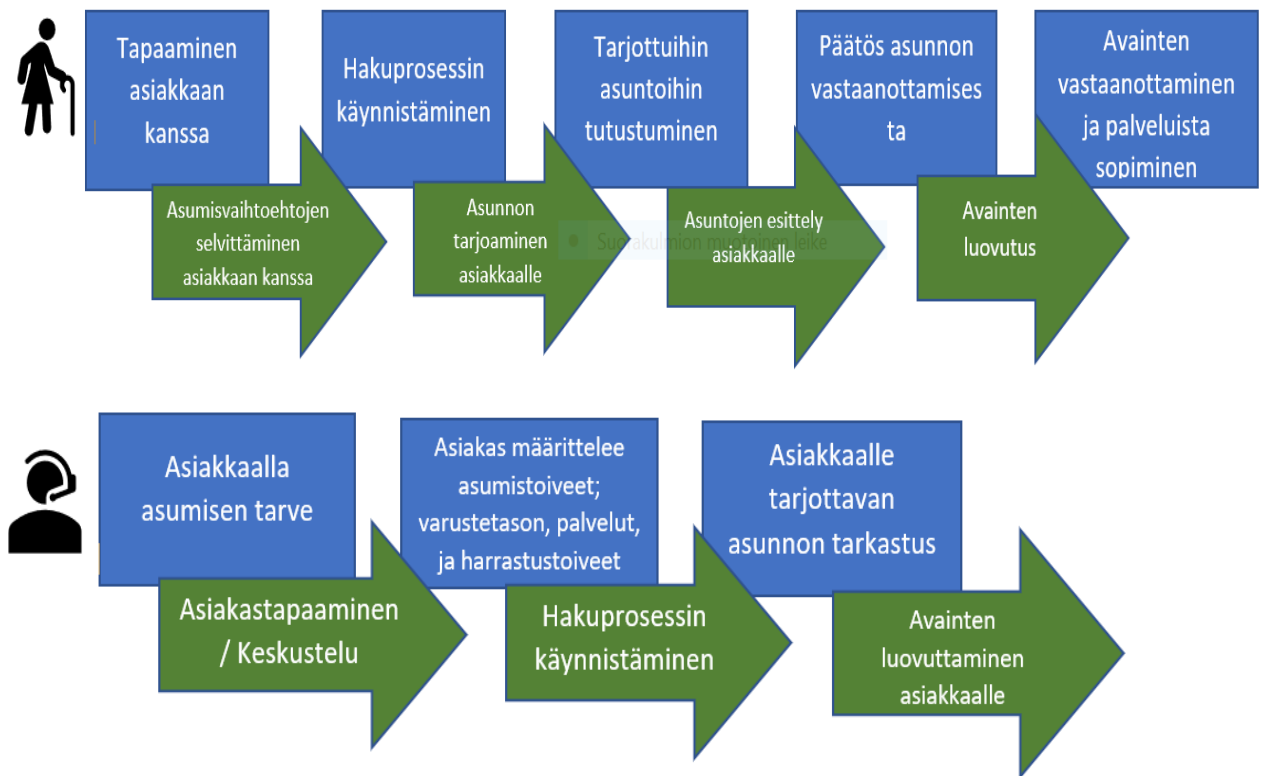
Tapaaminen asiakkaan kanssa

Asumisvaihtoehtojen selvittäminen asiakkaan kanssa

Hakuprosessin käynnistäminen

Asunnon tarjoaminen asiakkaalle

Tarjottuihin asuntoihin tutustuminen

Asuntojen esittely asiakkaalle

Suorakulmion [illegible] leike

Päätös asunnon vastaanottamises ta

Avainten luovutus

Avainten vastaanottaminen ja palveluista sopiminen

Asiakkaalla asumisen tarve

Asiakastapaaminen / Keskustelu

Asiakas määrittelee asumistoiveet; varustetason, palvelut, ja harrastustoiveet

Hakuprosessin käynnistäminen

Asiakkaalle tarjottavan asunnon tarkastus

Avainten luovuttaminen asiakkaalle